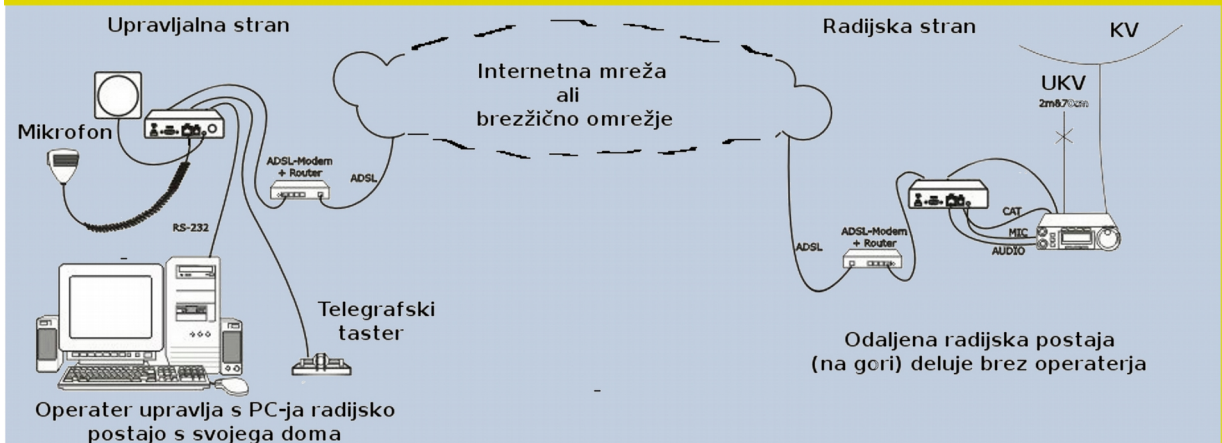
Upravljalna stran

Radijska stran

KV

UKV
2m&70cm

Internetna mreža
ali
brezžično omrežje

Mikrofon

ADSL-Modem
+ Router

ADSL

RS-232

ADSL

ADSL-Modem
+ Router

CAT
MIC
AUDIO

Telegrafski
taster

Odaljena radijska postaja
(na gori) deluje brez operaterja

Operater upravlja s PC-ja radijsko
postajo s svojega doma